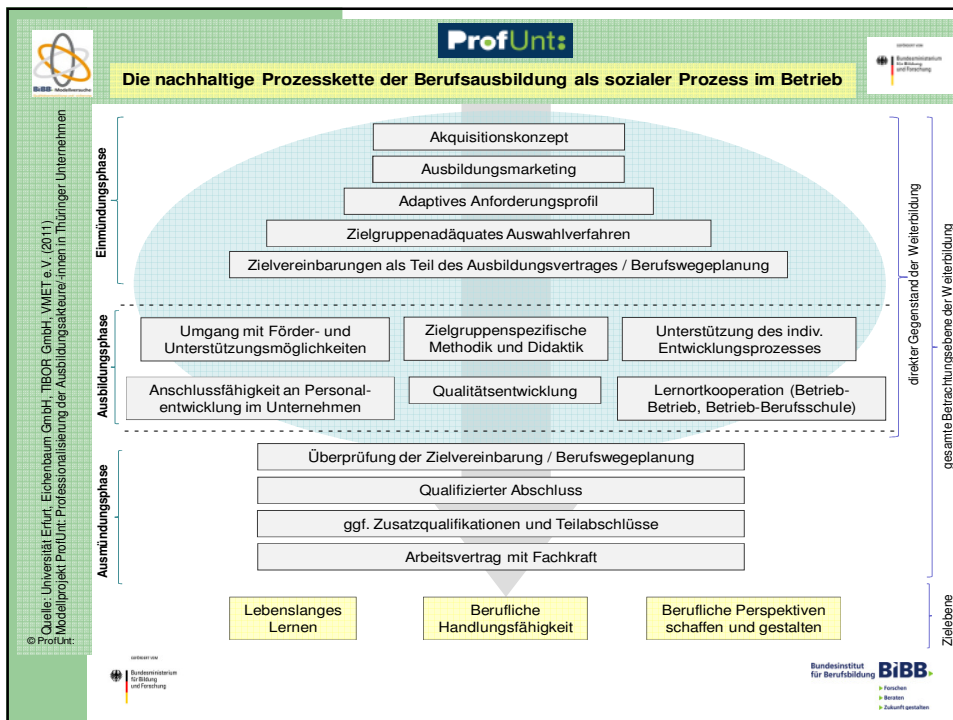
ProfUnt:

BiBB Modellversuche

Die nachhaltige Prozesskette der Berufsausbildung als sozialer Prozess im Betrieb

GEFÖRDERT VOM
Bundesministerium für Bildung und Forschung

Quelle: Universität Erfurt, Eichenbaum GmbH, TIBOR GmbH, VMET e.V. (2011)
Modellprojekt ProfUnt: Professionalisierung der Ausbildungsakteure/-innen in Thüringer Unternehmen
© ProfUnt:

Einmündungsphase

Akquisitionskonzept

Ausbildungsmarketing

Adaptives Anforderungsprofil

Zielgruppenadäquates Auswahlverfahren

Zielvereinbarungen als Teil des Ausbildungsvertrages / Berufswegeplanung

Ausbildungsphase

Umgang mit Förder- und Unterstützungsmöglichkeiten

Zielgruppenspezifische Methodik und Didaktik

Unterstützung des indiv. Entwicklungsprozesses

Anschlussfähigkeit an Personalentwicklung im Unternehmen

Qualitätsentwicklung

Lernortkooperation (Betrieb-Betrieb, Betrieb-Berufsschule)

Ausmündungsphase

Überprüfung der Zielvereinbarung / Berufswegeplanung

Qualifizierter Abschluss

ggf. Zusatzqualifikationen und Teilabschlüsse

Arbeitsvertrag mit Fachkraft

Lebenslanges Lernen

Berufliche Handlungsfähigkeit

Berufliche Perspektiven schaffen und gestalten

direkter Gegenstand der Weiterbildung

gesamte Betrachtungsebene der Weiterbildung

Zielebene

GEFÖRDERT VOM
Bundesministerium für Bildung und Forschung

Bundesinstitut für Berufsbildung BIBB
▸ Forschen
▸ Beraten
▸ Zukunft gestalten